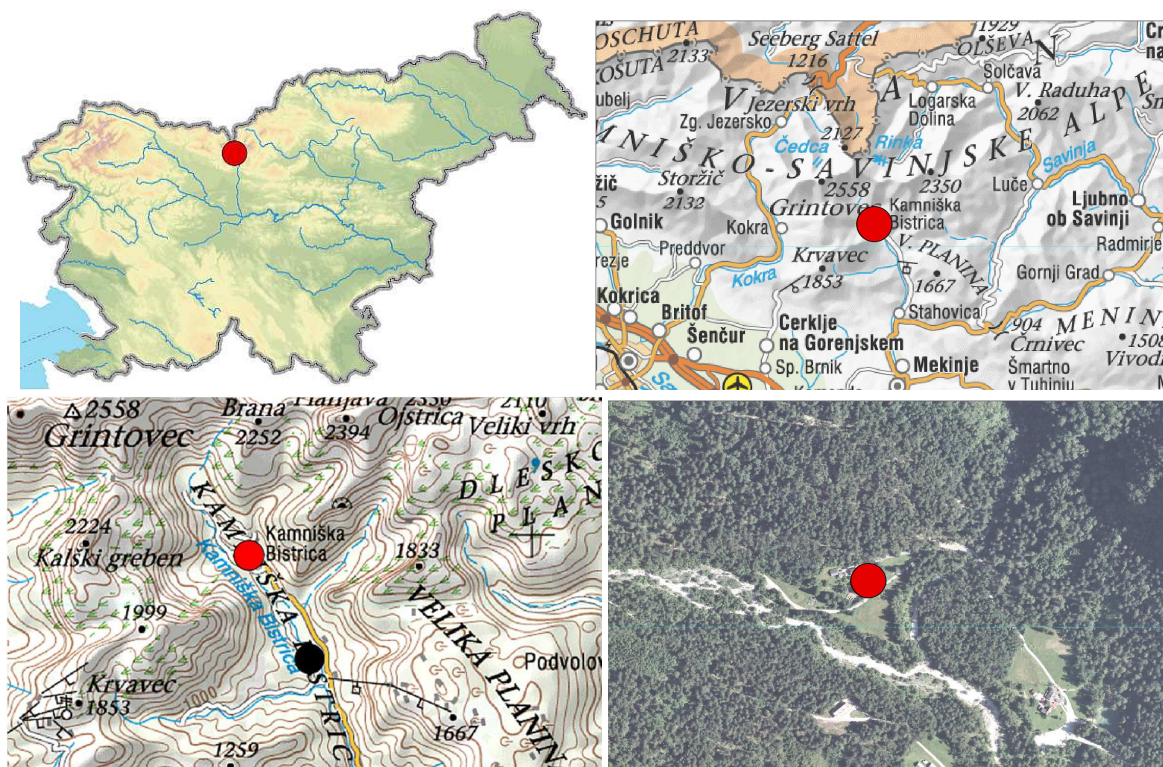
KOSCHUTA
2133
KOŠUTA
Seeberg Sattel
1216
1929
OLŠEVA
N
Solčava
Logarska Dolina
V. Raduha
2062
Zg. Jezersko
Jezerski vrh
ubelj
ANIŠKO - SAVINJSKE ALPE
2127
Čedca
Rinka
Savinja
Storžič
2132
2558
Grintovec
2350
Kamniška Bistrica
Luče
Ljubno ob Savinji
Golnik
Kokra
Preddvor
V. PLANINA
Radmirje
Krvavec
1853
1667
Gornji Grad
Kokra
Kokrica
Britof
Šenčur
Cerklje na Gorenjskem
Stahovica
904
Črnivec
MENIN
1508
Vivod
Mekinje
Sp. Brnik
Šmartno v Tuhinju

2558
Grintovec
Brana
2252
Planjava
2350
Ojstrica
2394
2110
Veliki vrh
DLESKO
PLAN
KAMNIŠKA BISTRICA
Kamniška Bistrica
Kamniška Bistrica
2224
Kalški greben
1833
VELIKA PLANINA
1999
Podvolov
Krvavec
1853
1000
1667
1259